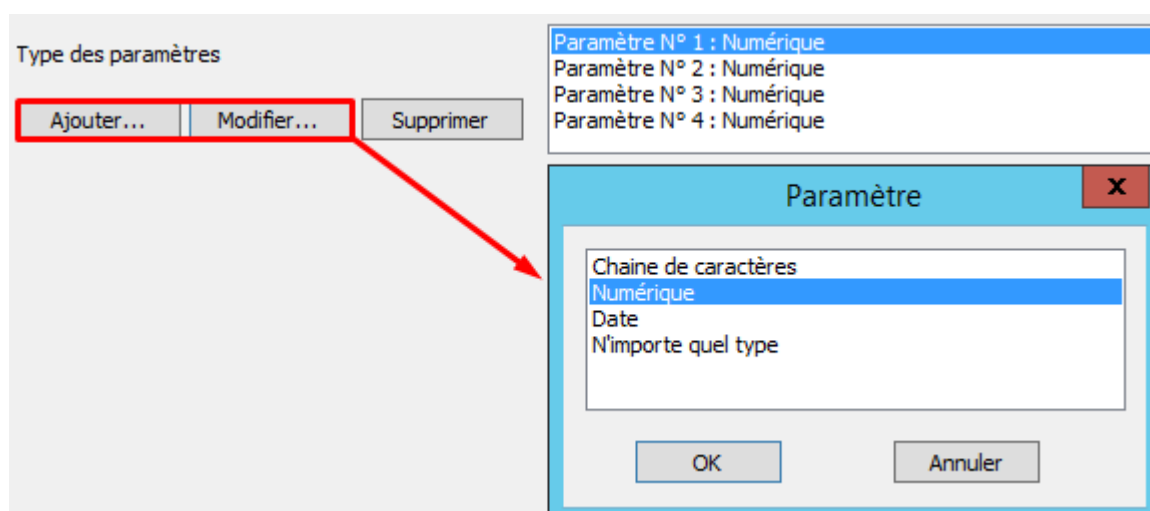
Type des paramètres

Ajouter... Modifier... Supprimer

Paramètre N° 1 : Numérique
Paramètre N° 2 : Numérique
Paramètre N° 3 : Numérique
Paramètre N° 4 : Numérique

Paramètre

x

Chaine de caractères
Numérique
Date
N'importe quel type

OK Annuler